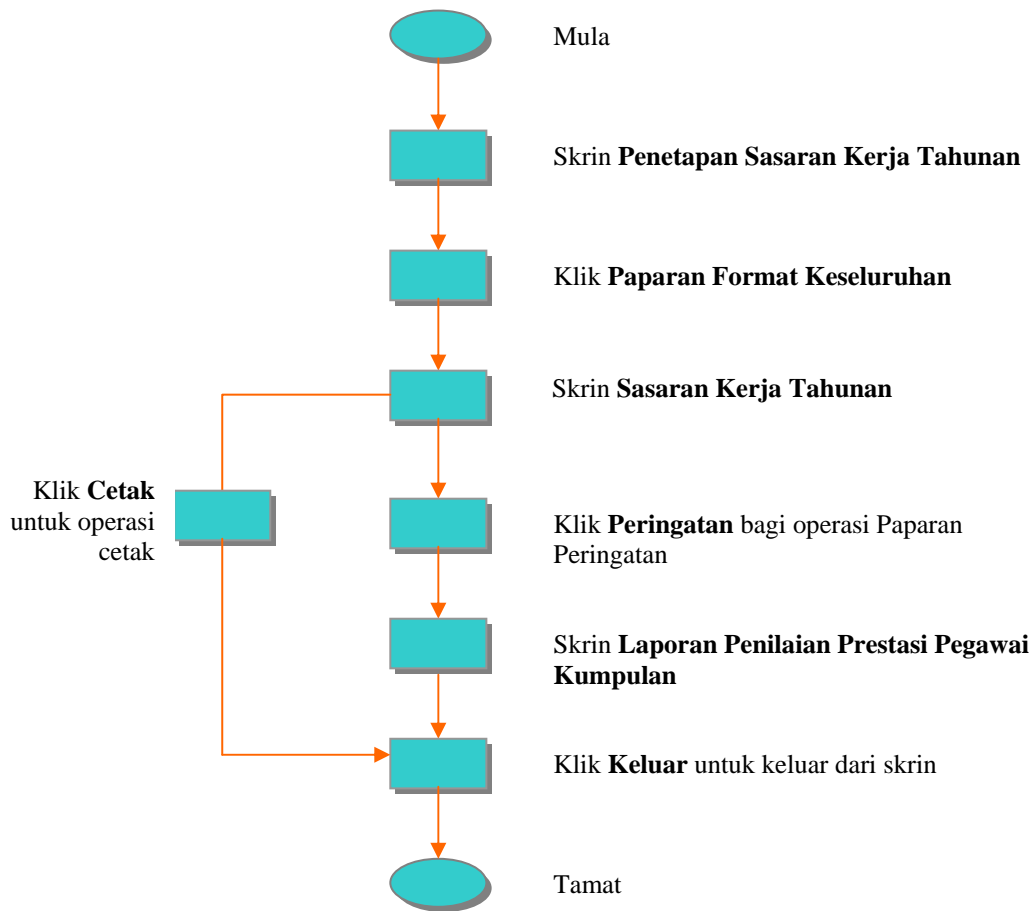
Mula

Skrin Penetapan Sasaran Kerja Tahunan

Klik Paparan Format Keseluruhan

Skrin Sasaran Kerja Tahunan

Klik Cetak untuk operasi cetak

Klik Peringatan bagi operasi Paparan Peringatan

Skrin Laporan Penilaian Prestasi Pegawai Kumpulan

Klik Keluar untuk keluar dari skrin

Tamat